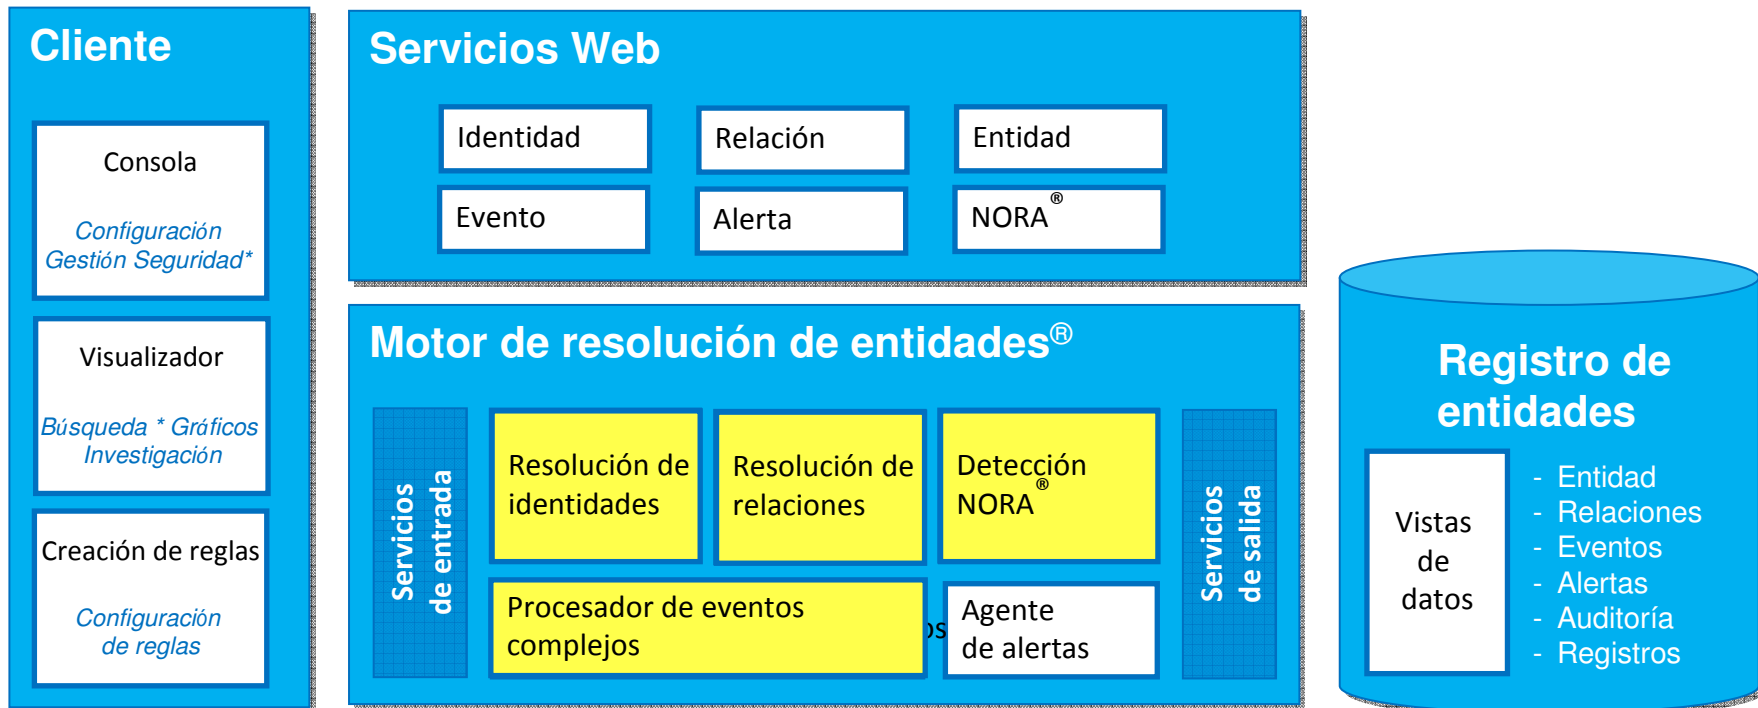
Cliente

Consola

Configuración
Gestión Seguridad*

Visualizador

Búsqueda * Gráficos
Investigación

Creación de reglas

Configuración
de reglas

Servicios Web

Identidad

Relación

Entidad

Evento

Alerta

NORA®

Motor de resolución de entidades®

Servicios de entrada

Resolución de identidades

Resolución de relaciones

Detección NORA®

Servicios de salida

Procesador de eventos complejos

Agente de alertas

Registro de entidades

Vistas de datos

- Entidad
- Relaciones
- Eventos
- Alertas
- Auditoría
- Registros